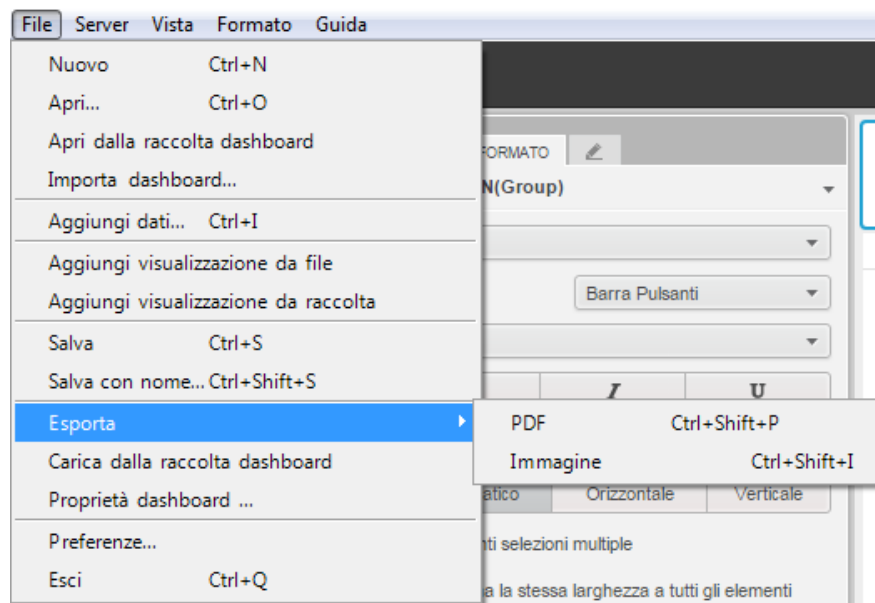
File Server Vista Formato Guida

Nuovo Ctrl+N
Apri... Ctrl+O
Apri dalla raccolta dashboard
Importa dashboard...
Aggiungi dati... Ctrl+I
Aggiungi visualizzazione da file
Aggiungi visualizzazione da raccolta
Salva Ctrl+S
Salva con nome... Ctrl+Shift+S
Esporta
Carica dalla raccolta dashboard
Proprietà dashboard ...
Preferenze...
Esci Ctrl+Q

PDF Ctrl+Shift+P
Immagine Ctrl+Shift+I

FORMATO
N(Group)
Barra Pulsanti
I
U
atico Orizzontale Verticale
nti selezioni multiple
a la stessa larghezza a tutti gli elementi